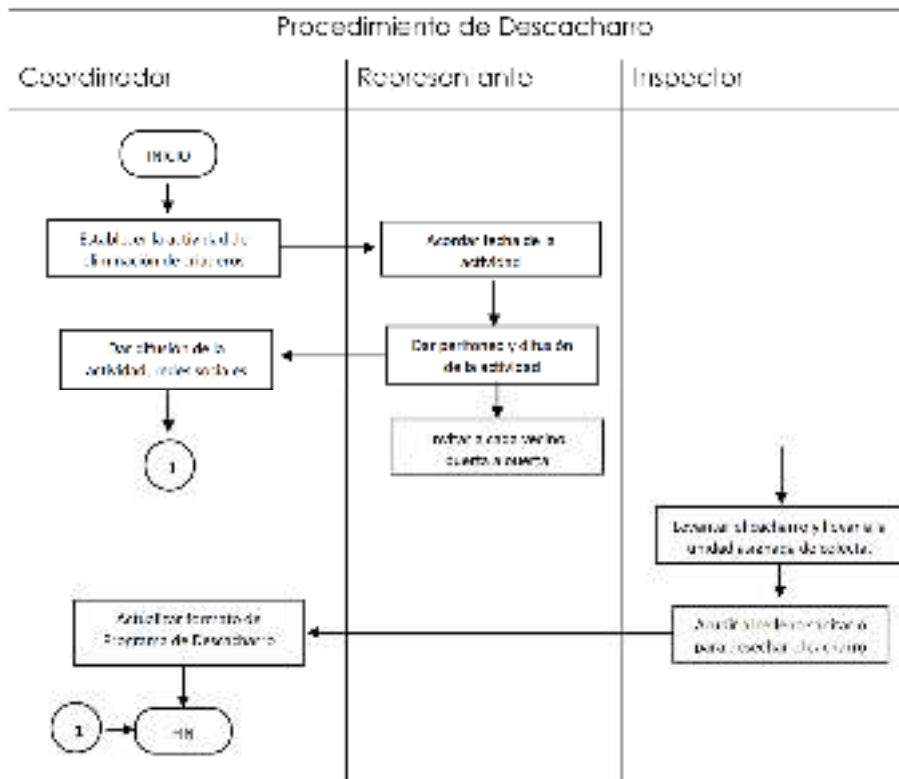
Procedimiento de Descacharro

Coordinador

Representante

Inspector

INICIO

Establecer la actividad de eliminación de cacharros

Acordar fecha de la actividad

Dar perifoneo y difusión de la actividad

Por difusión de la actividad, redes sociales

Avisar a cada vecino puerta a puerta

1

Levantar el cacharro y llevar a unidad vehículo de colecta

Auxiliar a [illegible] para desechar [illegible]

Actualizar formato de Programa de Descacharro

1

FIN